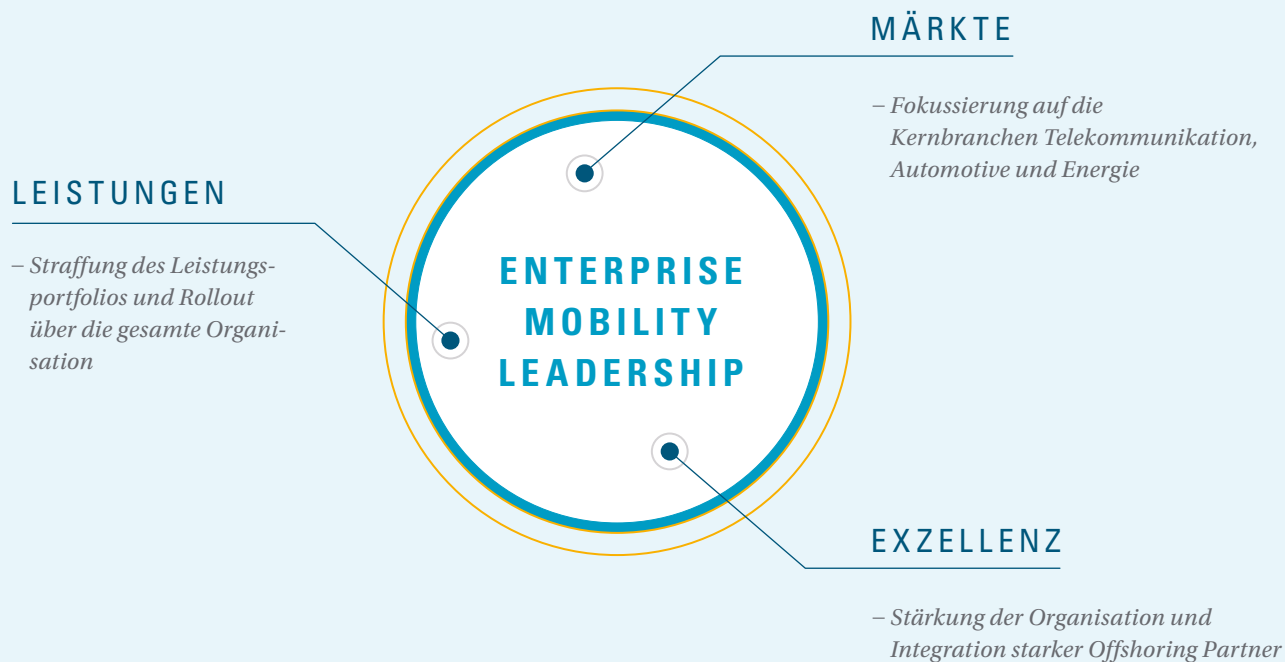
MÄRKTE

– Fokussierung auf die Kernbranchen Telekommunikation, Automotive und Energie

LEISTUNGEN

– Straffung des Leistungsportfolios und Rollout über die gesamte Organisation

ENTERPRISE MOBILITY LEADERSHIP

EXZELLENZ

– Stärkung der Organisation und Integration starker Offshoring Partner